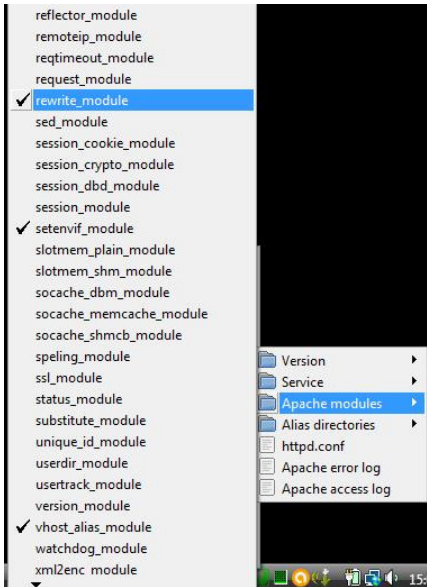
reflector_module
remoteip_module
reqtimeout_module
request_module
✓ rewrite_module
sed_module
session_cookie_module
session_crypto_module
session_dbd_module
session_module
✓ setenvif_module
slotmem_plain_module
slotmem_shm_module
socache_dbm_module
socache_memcache_module
socache_shmcb_module
speling_module
ssl_module
status_module
substitute_module
unique_id_module
userdir_module
usertrack_module
version_module
✓ vhost_alias_module
watchdog_module
xml2enc module

Version
Service
Apache modules
Alias directories
httpd.conf
Apache error log
Apache access log

15: